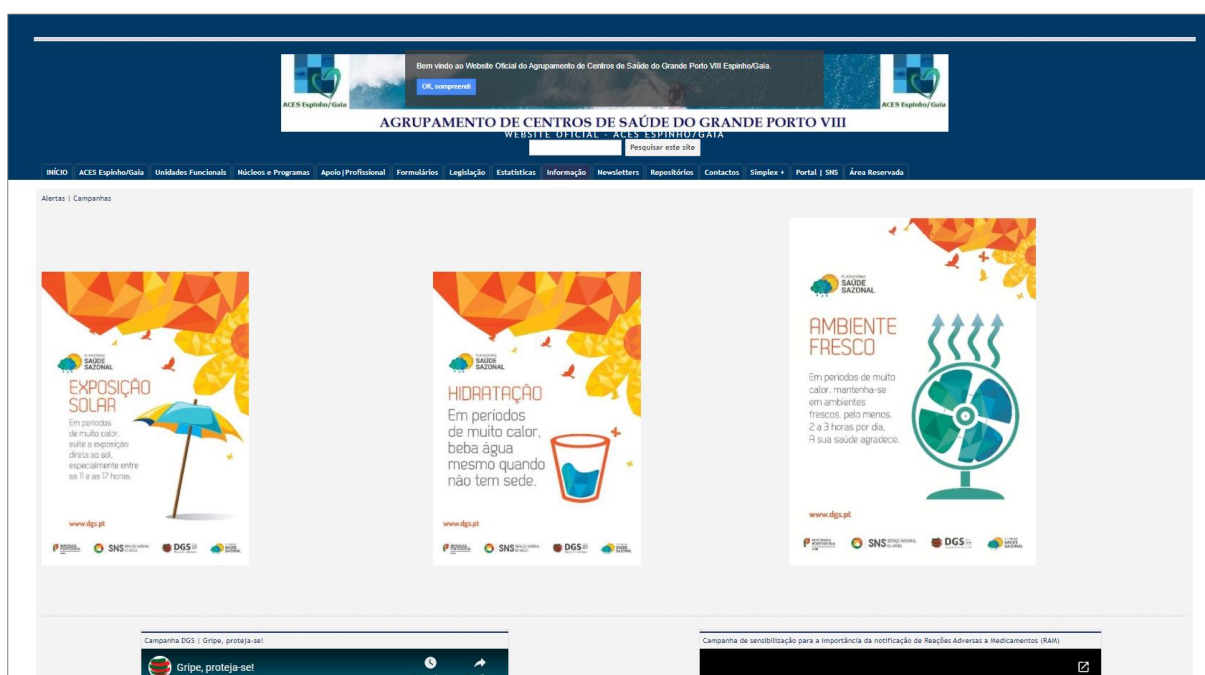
ACES Espinho/Gaia

Bem vindo ao Website Oficial do Agrupamento de Centros de Saúde do Grande Porto VIII Espinho/Gaia.

OK, compreendi

ACES Espinho/Gaia

AGRUPAMENTO DE CENTROS DE SAÚDE DO GRANDE PORTO VIII
WEBSITE OFICIAL - ACES ESPINHO/GAIA

Pesquisar este site

INÍCIO | ACES Espinho/Gaia | Unidades Funcionais | Núcleos e Programas | Apoio|Profissional | Formulários | Legislação | Estatísticas | Informação | Newsletters | Repositórios | Contactos | Simplex + | Portal | SNS | Área Reservada

Alertas | Campanhas

PLATAFORMA SAÚDE SAZONAL

EXPOSIÇÃO SOLAR

Em períodos de muito calor, evite a exposição direta ao sol, especialmente entre as 11 e as 17 horas.

www.dgs.pt

SNS DGS SAÚDE SAZONAL

PLATAFORMA SAÚDE SAZONAL

HIDRATAÇÃO

Em períodos de muito calor, beba água mesmo quando não tem sede.

www.dgs.pt

SNS DGS SAÚDE SAZONAL

PLATAFORMA SAÚDE SAZONAL

AMBIENTE FRESCO

Em períodos de muito calor, mantenha-se em ambientes frescos, pelo menos, 2 a 3 horas por dia. A sua saúde agradece.

www.dgs.pt

SNS DGS SAÚDE SAZONAL

Campanha DGS | Gripe, proteja-se!

Gripe, proteja-se!

Campanha de sensibilização para a importância da notificação de Reações Adversas a Medicamentos (RAM)